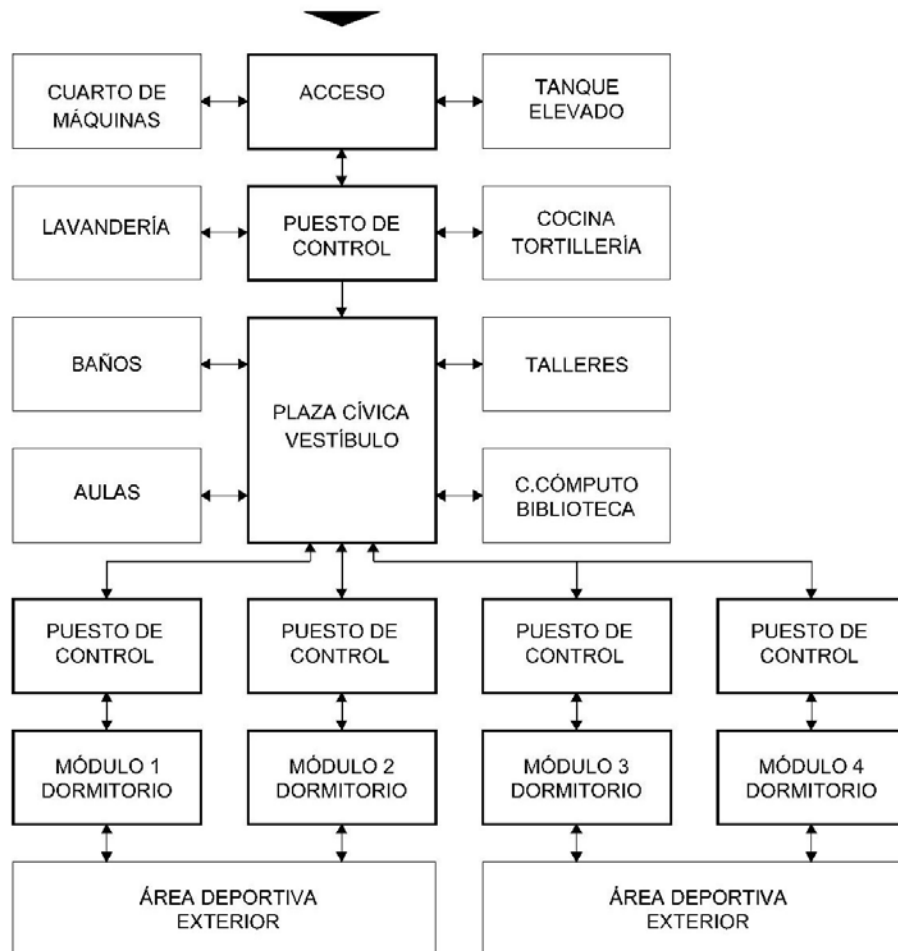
CUARTO DE MÁQUINAS

ACCESO

TANQUE ELEVADO

LAVANDERÍA

PUESTO DE CONTROL

COCINA TORTILLERÍA

BAÑOS

PLAZA CÍVICA VESTÍBULO

TALLERES

AULAS

C.CÓMPUTO BIBLIOTECA

PUESTO DE CONTROL

PUESTO DE CONTROL

PUESTO DE CONTROL

PUESTO DE CONTROL

MÓDULO 1 DORMITORIO

MÓDULO 2 DORMITORIO

MÓDULO 3 DORMITORIO

MÓDULO 4 DORMITORIO

ÁREA DEPORTIVA EXTERIOR

ÁREA DEPORTIVA EXTERIOR